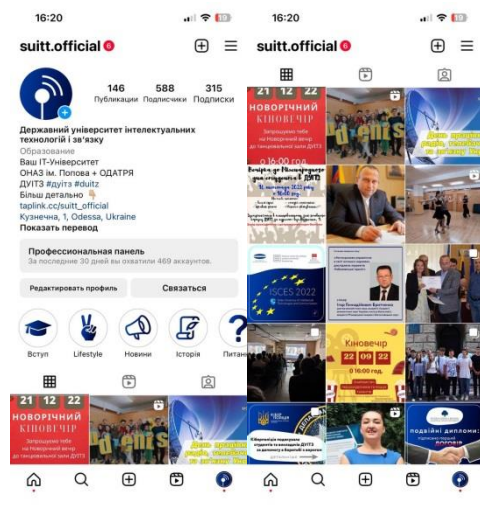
16:20

suitt.official 6

146 Публикации
588 Подписчики
315 Подписки

Державний університет інтелектуальних технологій і зв'язку
Образование
Ваш IT-Університет
ОНАЗ ім. Попова + ОДАТРЯ
ДУІТЗ #дуітз #duitz
Більш детально 👇
taplink.cc/suitt_official
Кузнечна, 1, Odessa, Ukraine
Показать перевод

Профессиональная панель
За последние 30 дней вы охватили 469 аккаунтов.

Редактировать профиль
Связаться

Вступ
Lifestyle
Новини
Історія
Питан

21 12 22
НОВОРІЧНИЙ КІНОВЕЧІР
Запрошуємо тебе на Новорічний вечір до танцювальної зали ДУІТЗ

16:20

suitt.official 6

21 12 22
НОВОРІЧНИЙ КІНОВЕЧІР
Запрошуємо тебе на Новорічний вечір до танцювальної зали ДУІТЗ
о 16:00 год

День працівників радіо, телебачення та зв'язку

ISCES 2022

Кіновечір
22 09 22
о 16:00 год

подвійні дипломи